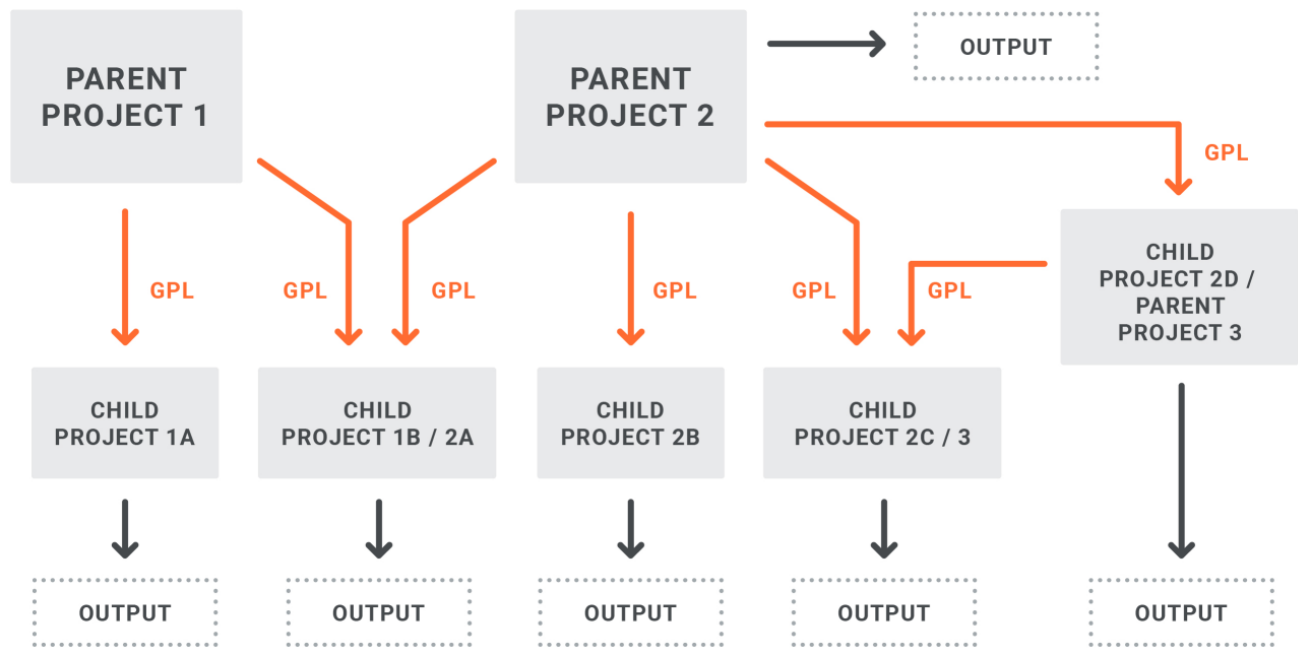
PARENT PROJECT 1

PARENT PROJECT 2

OUTPUT

GPL

CHILD PROJECT 2D / PARENT PROJECT 3

GPL

GPL

GPL

GPL

GPL

GPL

CHILD PROJECT 1A

CHILD PROJECT 1B / 2A

CHILD PROJECT 2B

CHILD PROJECT 2C / 3

OUTPUT

OUTPUT

OUTPUT

OUTPUT

OUTPUT